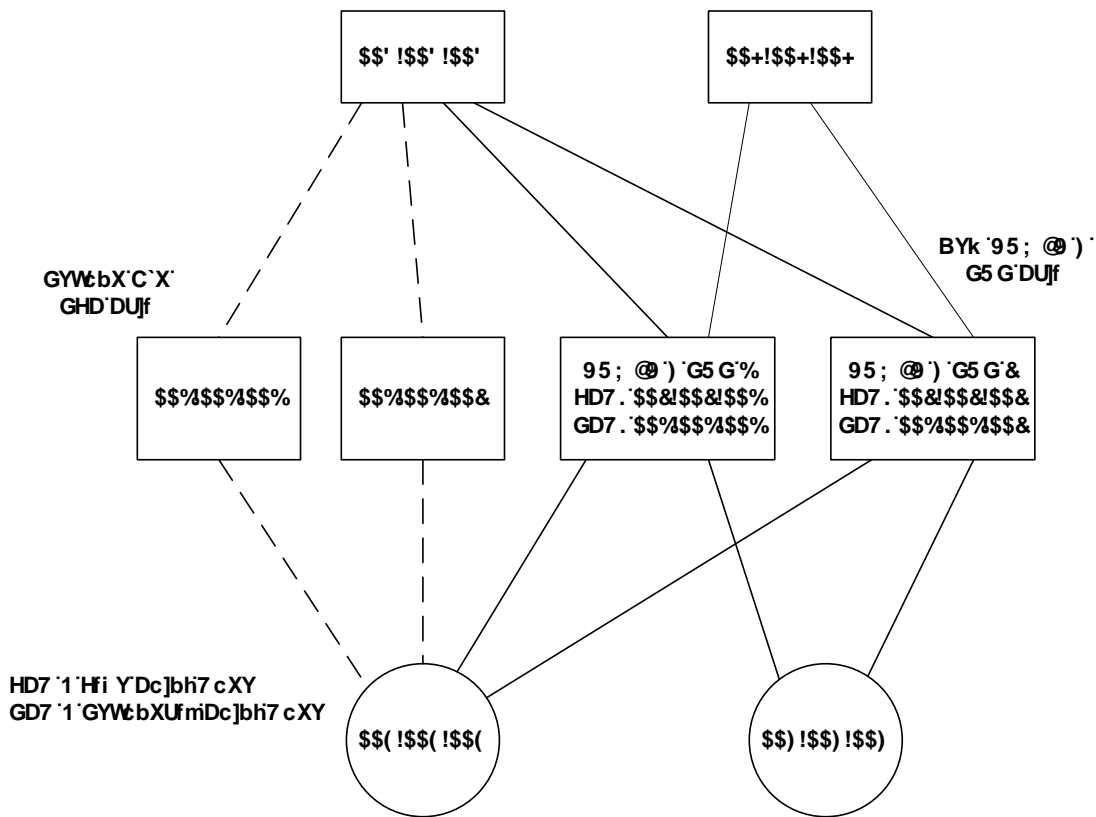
$$' !$$' !$$'

$$+!$$+!$$+

GYWcbX`C`X`
GHD`DU]f

BYk `95 ; @9 `) `
G5 G`DU]f

$$%$$%$$%

$$%$$%$$&

95 ; @9 `) `G5 G`%
HD7 . `$$&!$$&!$$%
GD7 . `$$%$$%$$%

95 ; @9 `) `G5 G`&
HD7 . `$$&!$$&!$$&
GD7 . `$$%$$%$$&

HD7 `1 `Hfi Y`Dc]bh7 cXY
GD7 `1 `GYWcbXUfmDc]bh7 cXY

$$( !$$( !$$(

$$) !$$) !$$)